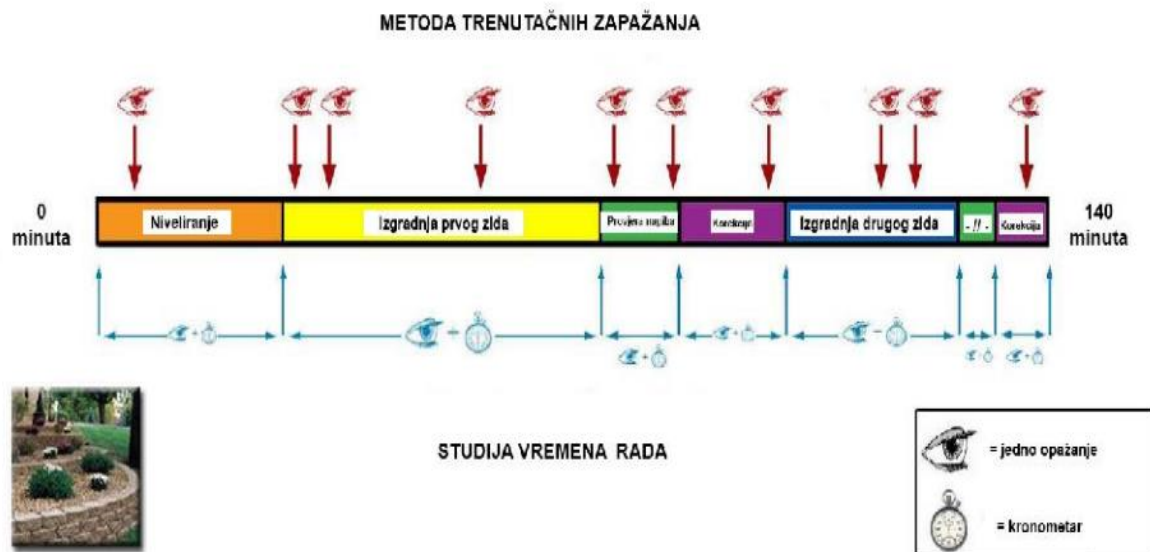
METODA TRENUTAČNIH ZAPAŽANJA

0 minuta

Niveliranje

Izgradnja prvog zida

Provjera nagiba

Korekcije

Izgradnja drugog zida

- // -

Korekcija

140 minuta

STUDIJA VREMENA RADA

= jedno opažanje

= kronometar